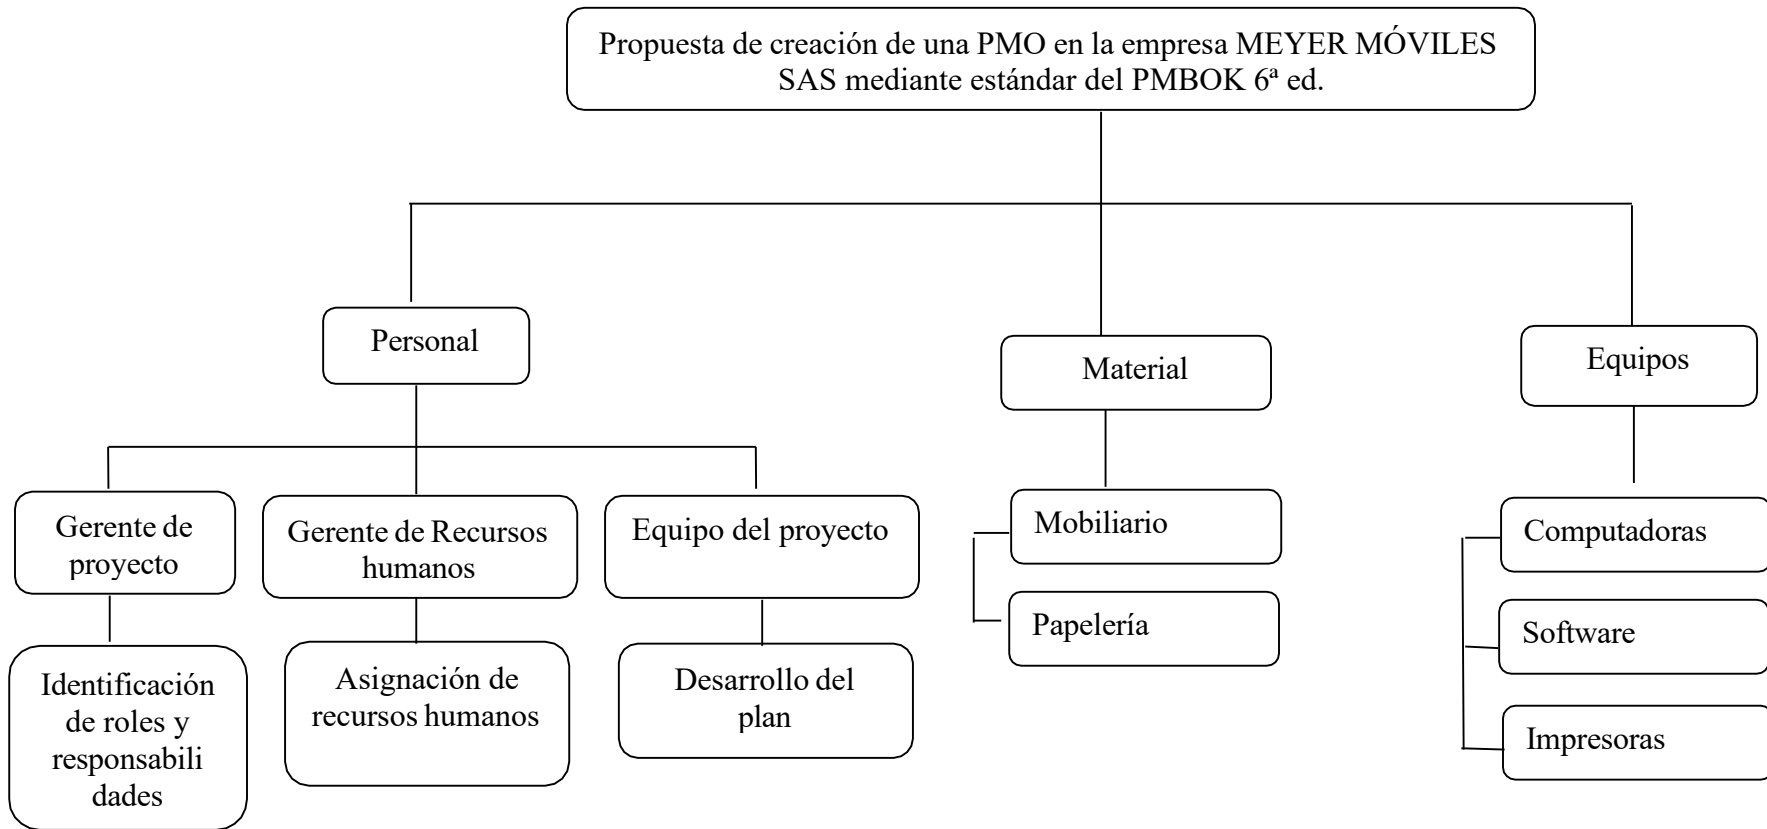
Propuesta de creación de una PMO en la empresa MEYER MÓVILES SAS mediante estándar del PMBOK 6ª ed.

Personal

Material

Equipos

Gerente de proyecto

Gerente de Recursos humanos

Equipo del proyecto

Identificación de roles y responsabilidades

Asignación de recursos humanos

Desarrollo del plan

Mobiliario

Papelería

Computadoras

Software

Impresoras